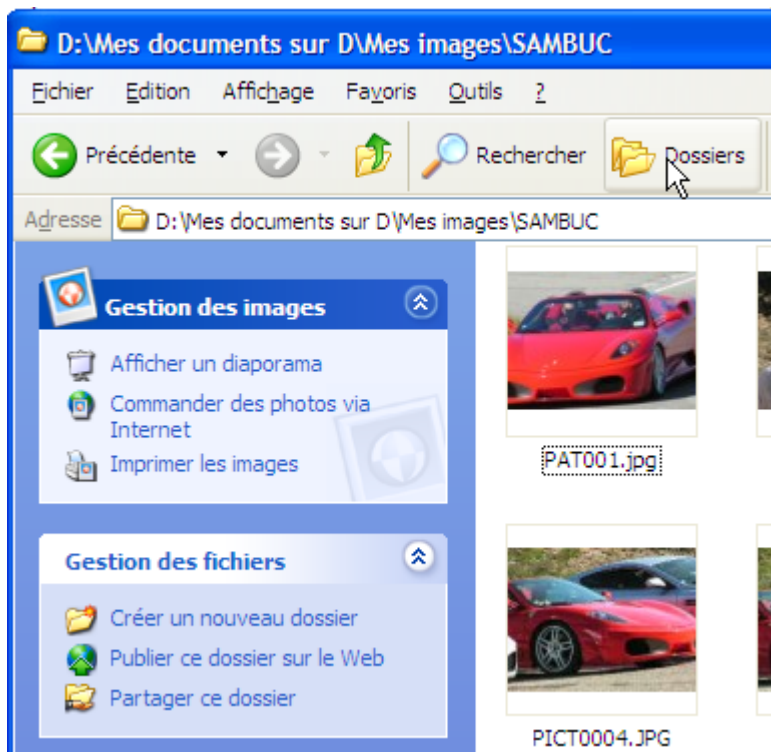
D:\Mes documents sur D\Mes images\SAMBUC

Fichier Edition Affichage Favoris Outils ?

Précédente Rechercher Dossiers

Adresse D:\Mes documents sur D\Mes images\SAMBUC

Gestion des images

Afficher un diaporama
Commander des photos via Internet
Imprimer les images

Gestion des fichiers

Créer un nouveau dossier
Publier ce dossier sur le Web
Partager ce dossier

PAT001.jpg

PICT0004.JPG